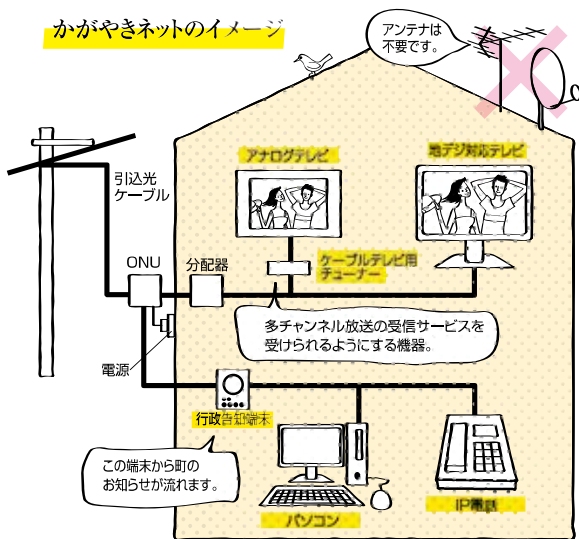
かがやきネットのイメージ

アンテナは不要です。

引込光ケーブル

アナログテレビ

地デジ対応テレビ

ONU

分配器

ケーブルテレビ用チューナー

多チャンネル放送の受信サービスを受けられるようにする機器。

電源

行政告知端末

この端末から町のお知らせが流れます。

パソコン

IP電話